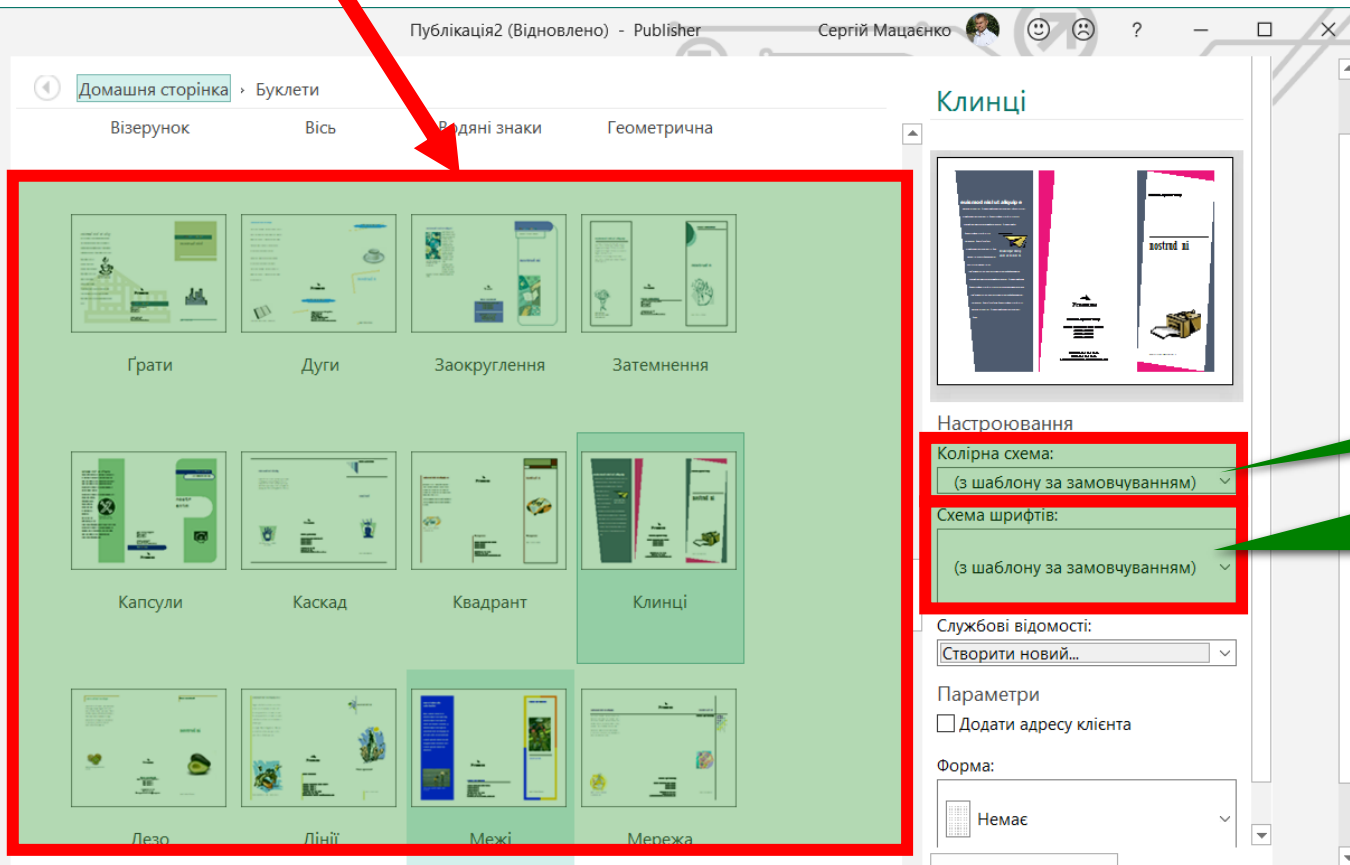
Публікація2 (Відновлено) - Publisher    Сергій Мацаєнко    ?

Домашня сторінка › Буклети

Візерунок    Вісь    Водяні знаки    Геометрична

Ґрати    Дуги    Заокруглення    Затемнення

Капсули    Каскад    Квадрант    Клинці

Дезо    Лінії    Межі    Мережа

Клинці

Настроювання

Колірна схема:

(з шаблону за замовчуванням)

Схема шрифтів:

(з шаблону за замовчуванням)

Службові відомості:

Створити новий...

Параметри

Додати адресу клієнта

Форма:

Немає